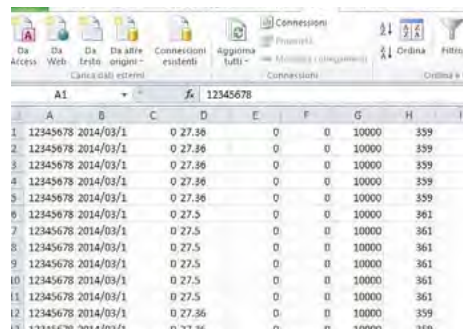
Da Access | Da Web | Da testo | Da altre origini | Connessioni esistenti | Aggiorna tutti | Connessioni | Proprietà | Modifica collegamenti | Ordina | Filtro

Carica dati esterni | Connessioni | Ordina e

A1 | $f_x$ | 12345678

| | A | B | C | D | E | F | G | H |
|---|---|---|---|---|---|---|---|---|
| 1 | 12345678 | 2014/03/1 | | 0 27.36 | 0 | 0 | 10000 | 359 |
| 2 | 12345678 | 2014/03/1 | | 0 27.36 | 0 | 0 | 10000 | 359 |
| 3 | 12345678 | 2014/03/1 | | 0 27.36 | 0 | 0 | 10000 | 359 |
| 4 | 12345678 | 2014/03/1 | | 0 27.36 | 0 | 0 | 10000 | 359 |
| 5 | 12345678 | 2014/03/1 | | 0 27.36 | 0 | 0 | 10000 | 359 |
| 6 | 12345678 | 2014/03/1 | | 0 27.5 | 0 | 0 | 10000 | 361 |
| 7 | 12345678 | 2014/03/1 | | 0 27.5 | 0 | 0 | 10000 | 361 |
| 8 | 12345678 | 2014/03/1 | | 0 27.5 | 0 | 0 | 10000 | 361 |
| 9 | 12345678 | 2014/03/1 | | 0 27.5 | 0 | 0 | 10000 | 361 |
| 10 | 12345678 | 2014/03/1 | | 0 27.5 | 0 | 0 | 10000 | 361 |
| 11 | 12345678 | 2014/03/1 | | 0 27.5 | 0 | 0 | 10000 | 361 |
| 12 | 12345678 | 2014/03/1 | | 0 27.36 | 0 | 0 | 10000 | 359 |
| 13 | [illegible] | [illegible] | | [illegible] | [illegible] | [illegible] | 10000 | 359 |